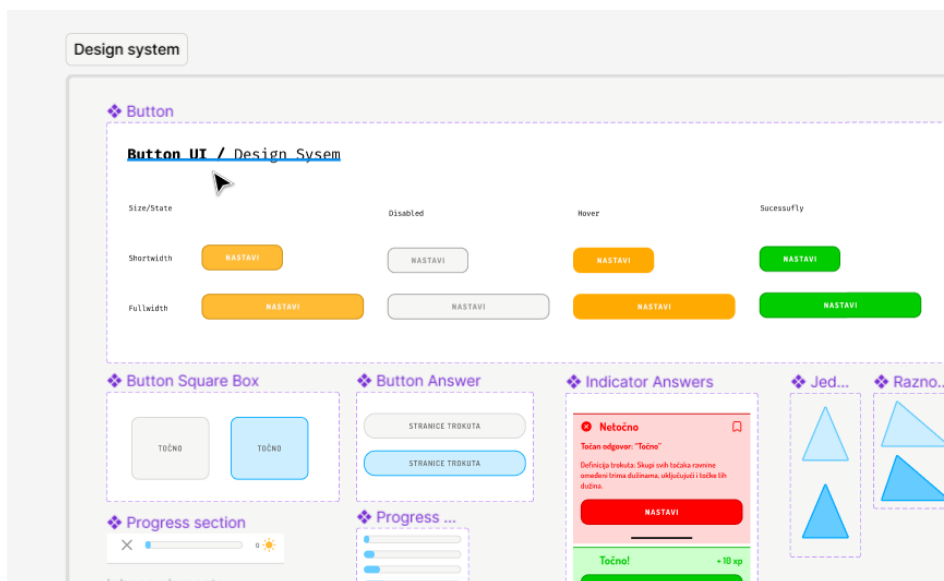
Design system

Button

Button UI / Design Sysem

Size/State

Disabled

Hover

Sucessufly

Shortwidth

NASTAVI

NASTAVI

NASTAVI

NASTAVI

Fullwidth

NASTAVI

NASTAVI

NASTAVI

NASTAVI

Button Square Box

TOČNO

TOČNO

Button Answer

STRANICE TROKUTA

STRANICE TROKUTA

Indicator Answers

Netočno

Točan odgovor: "Točno"

Definicija trokuta: Skupi svih točaka ravnine omeđeni trima dužinama, uključujući i točke tih dužina.

NASTAVI

Točno!

+ 10 xp

Jed...

Razno...

Progress section

0

Progress ...